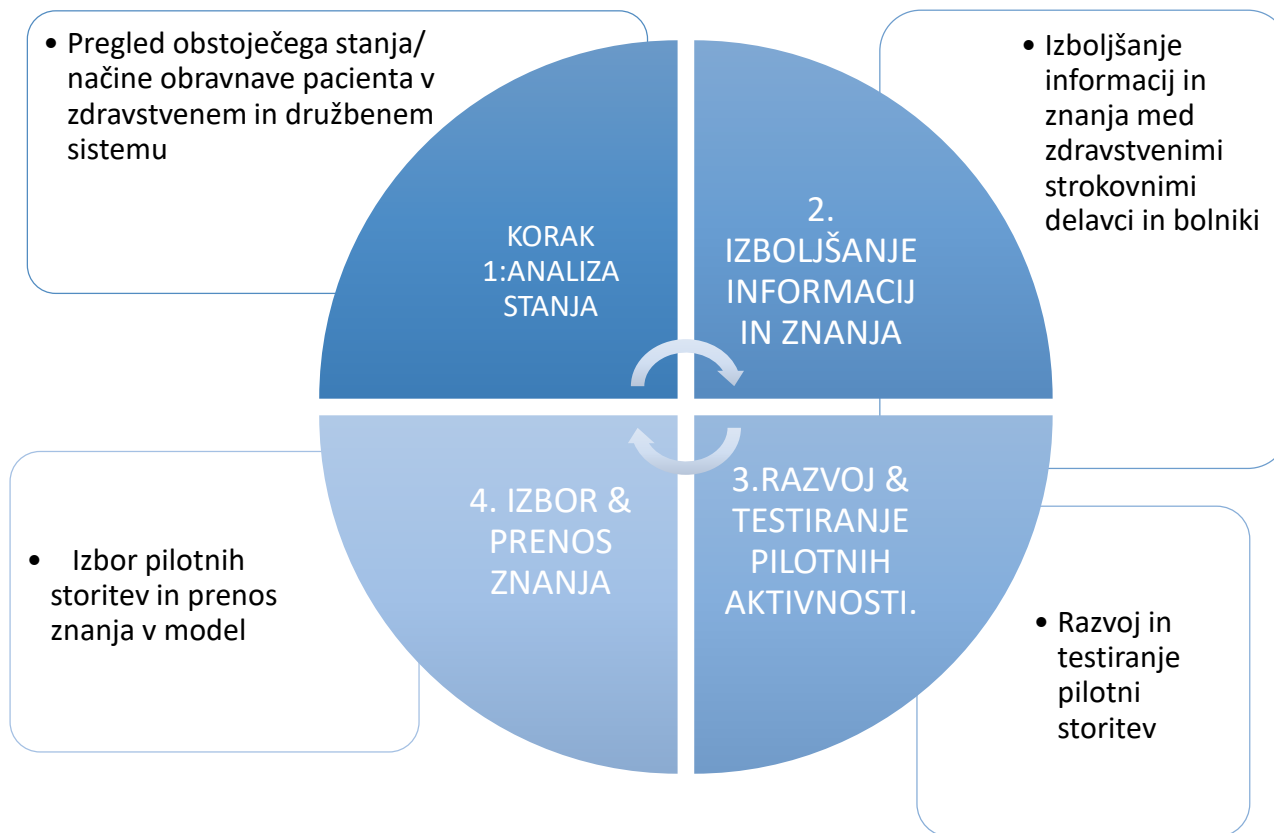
• Pregled obstoječega stanja/ načine obravnave pacienta v zdravstvenem in družbenem sistemu

• Izboljšanje informacij in znanja med zdravstvenimi strokovnimi delavci in bolniki

KORAK 1:ANALIZA STANJA

2. IZBOLJŠANJE INFORMACIJ IN ZNANJA

4. IZBOR & PRENOS ZNANJA

3.RAZVOJ & TESTIRANJE PILOTNIH AKTIVNOSTI.

• Izbor pilotnih storitev in prenos znanja v model

• Razvoj in testiranje pilotni storitev